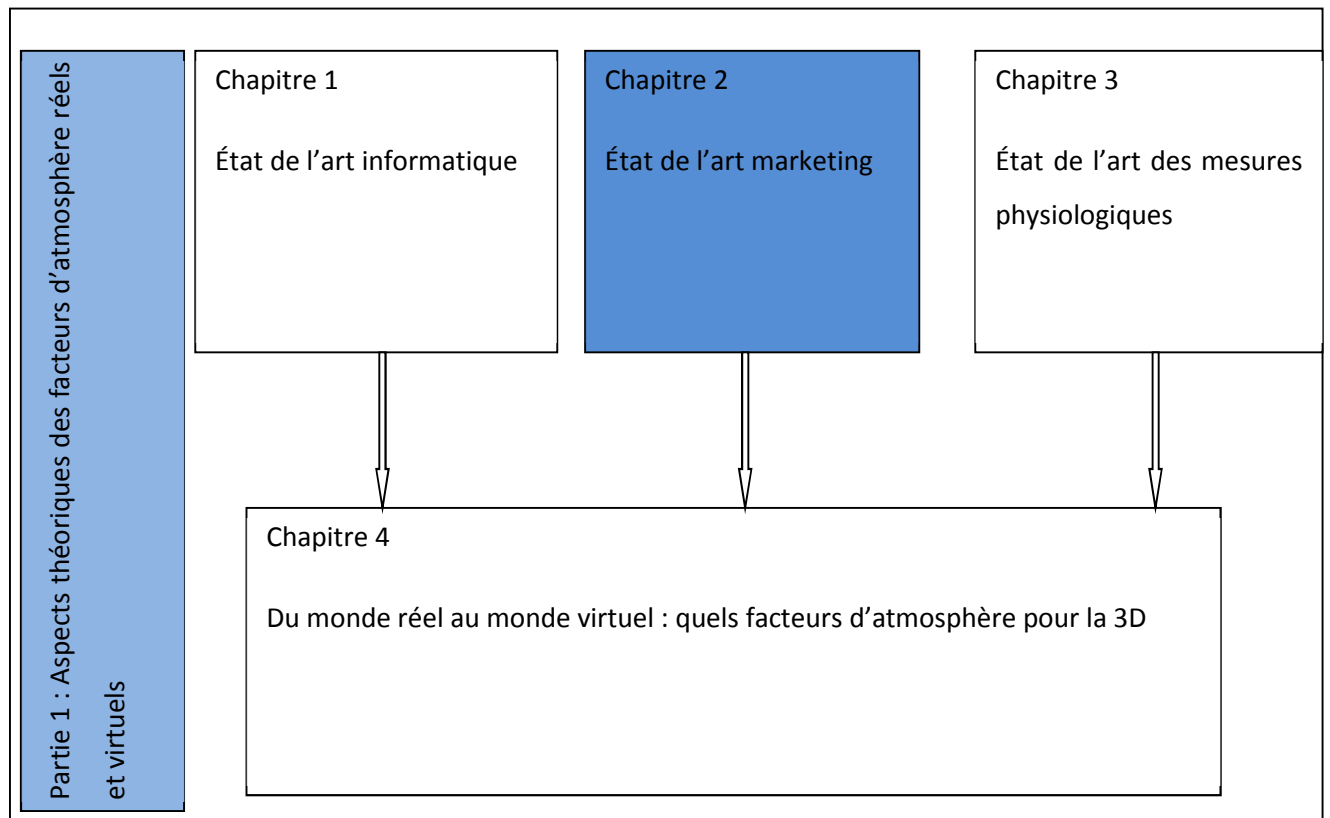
Partie 1 : Aspects théoriques des facteurs d'atmosphère réels et virtuels

Chapitre 1

État de l'art informatique

Chapitre 2

État de l'art marketing

Chapitre 3

État de l'art des mesures physiologiques

Chapitre 4

Du monde réel au monde virtuel : quels facteurs d'atmosphère pour la 3D